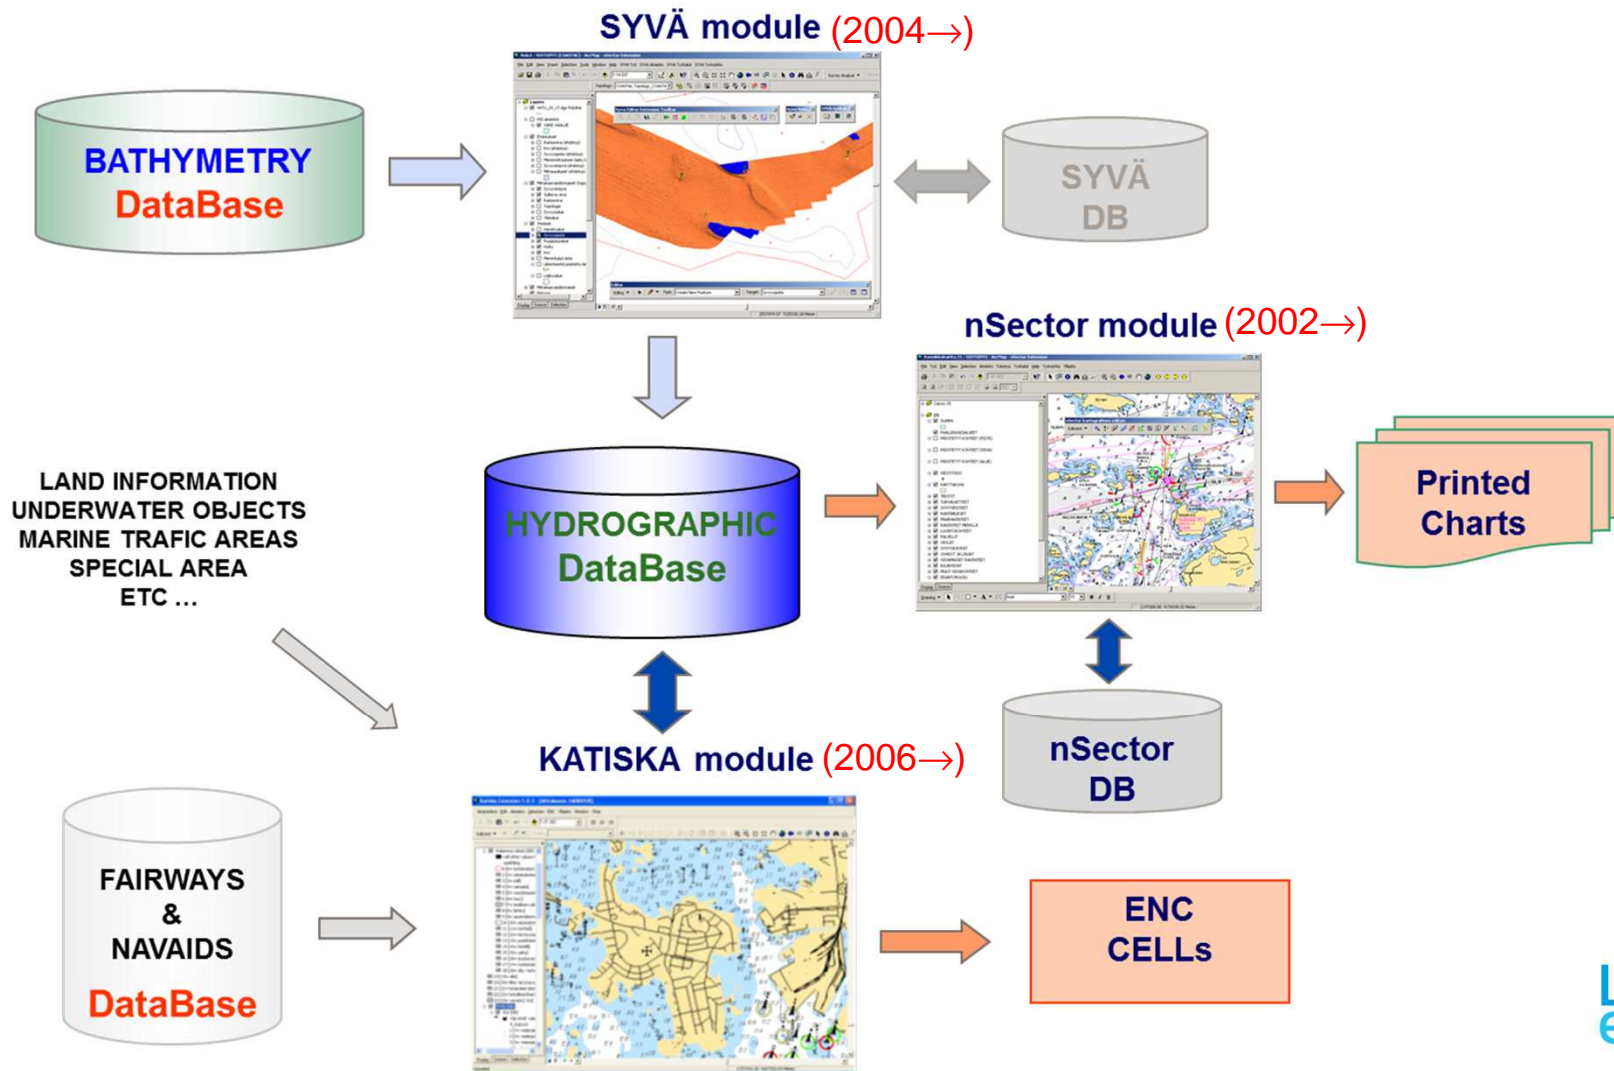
SYVÄ module (2004→)

BATHYMETRY DataBase

SYVÄ DB

nSector module (2002→)

LAND INFORMATION
UNDERWATER OBJECTS
MARINE TRAFIC AREAS
SPECIAL AREA
ETC ...

HYDROGRAPHIC DataBase

Printed Charts

KATISKA module (2006→)

nSector DB

FAIRWAYS & NAVAIDS DataBase

ENC CELLs